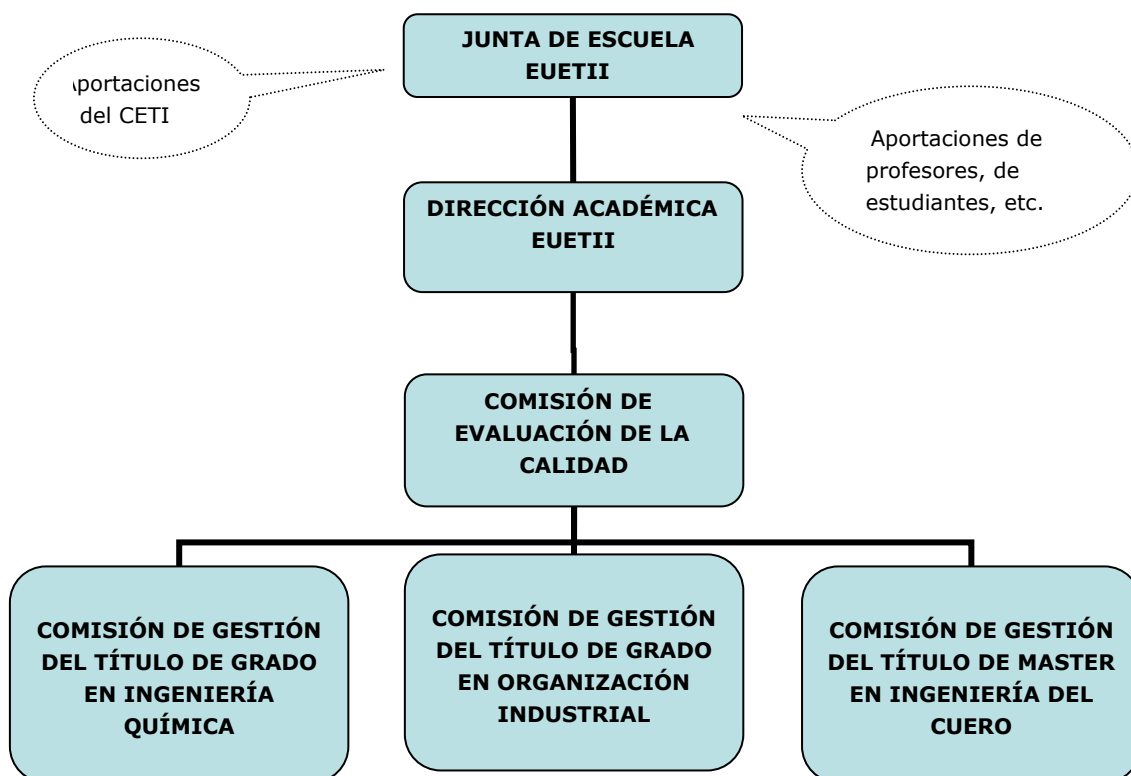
JUNTA DE ESCUELA EUETII

\portaciones del CETI

Aportaciones de profesores, de estudiantes, etc.

DIRECCIÓN ACADÉMICA EUETII

COMISIÓN DE EVALUACIÓN DE LA CALIDAD

COMISIÓN DE GESTIÓN DEL TÍTULO DE GRADO EN INGENIERÍA QUÍMICA

COMISIÓN DE GESTIÓN DEL TÍTULO DE GRADO EN ORGANIZACIÓN INDUSTRIAL

COMISIÓN DE GESTIÓN DEL TÍTULO DE MASTER EN INGENIERÍA DEL CUERO